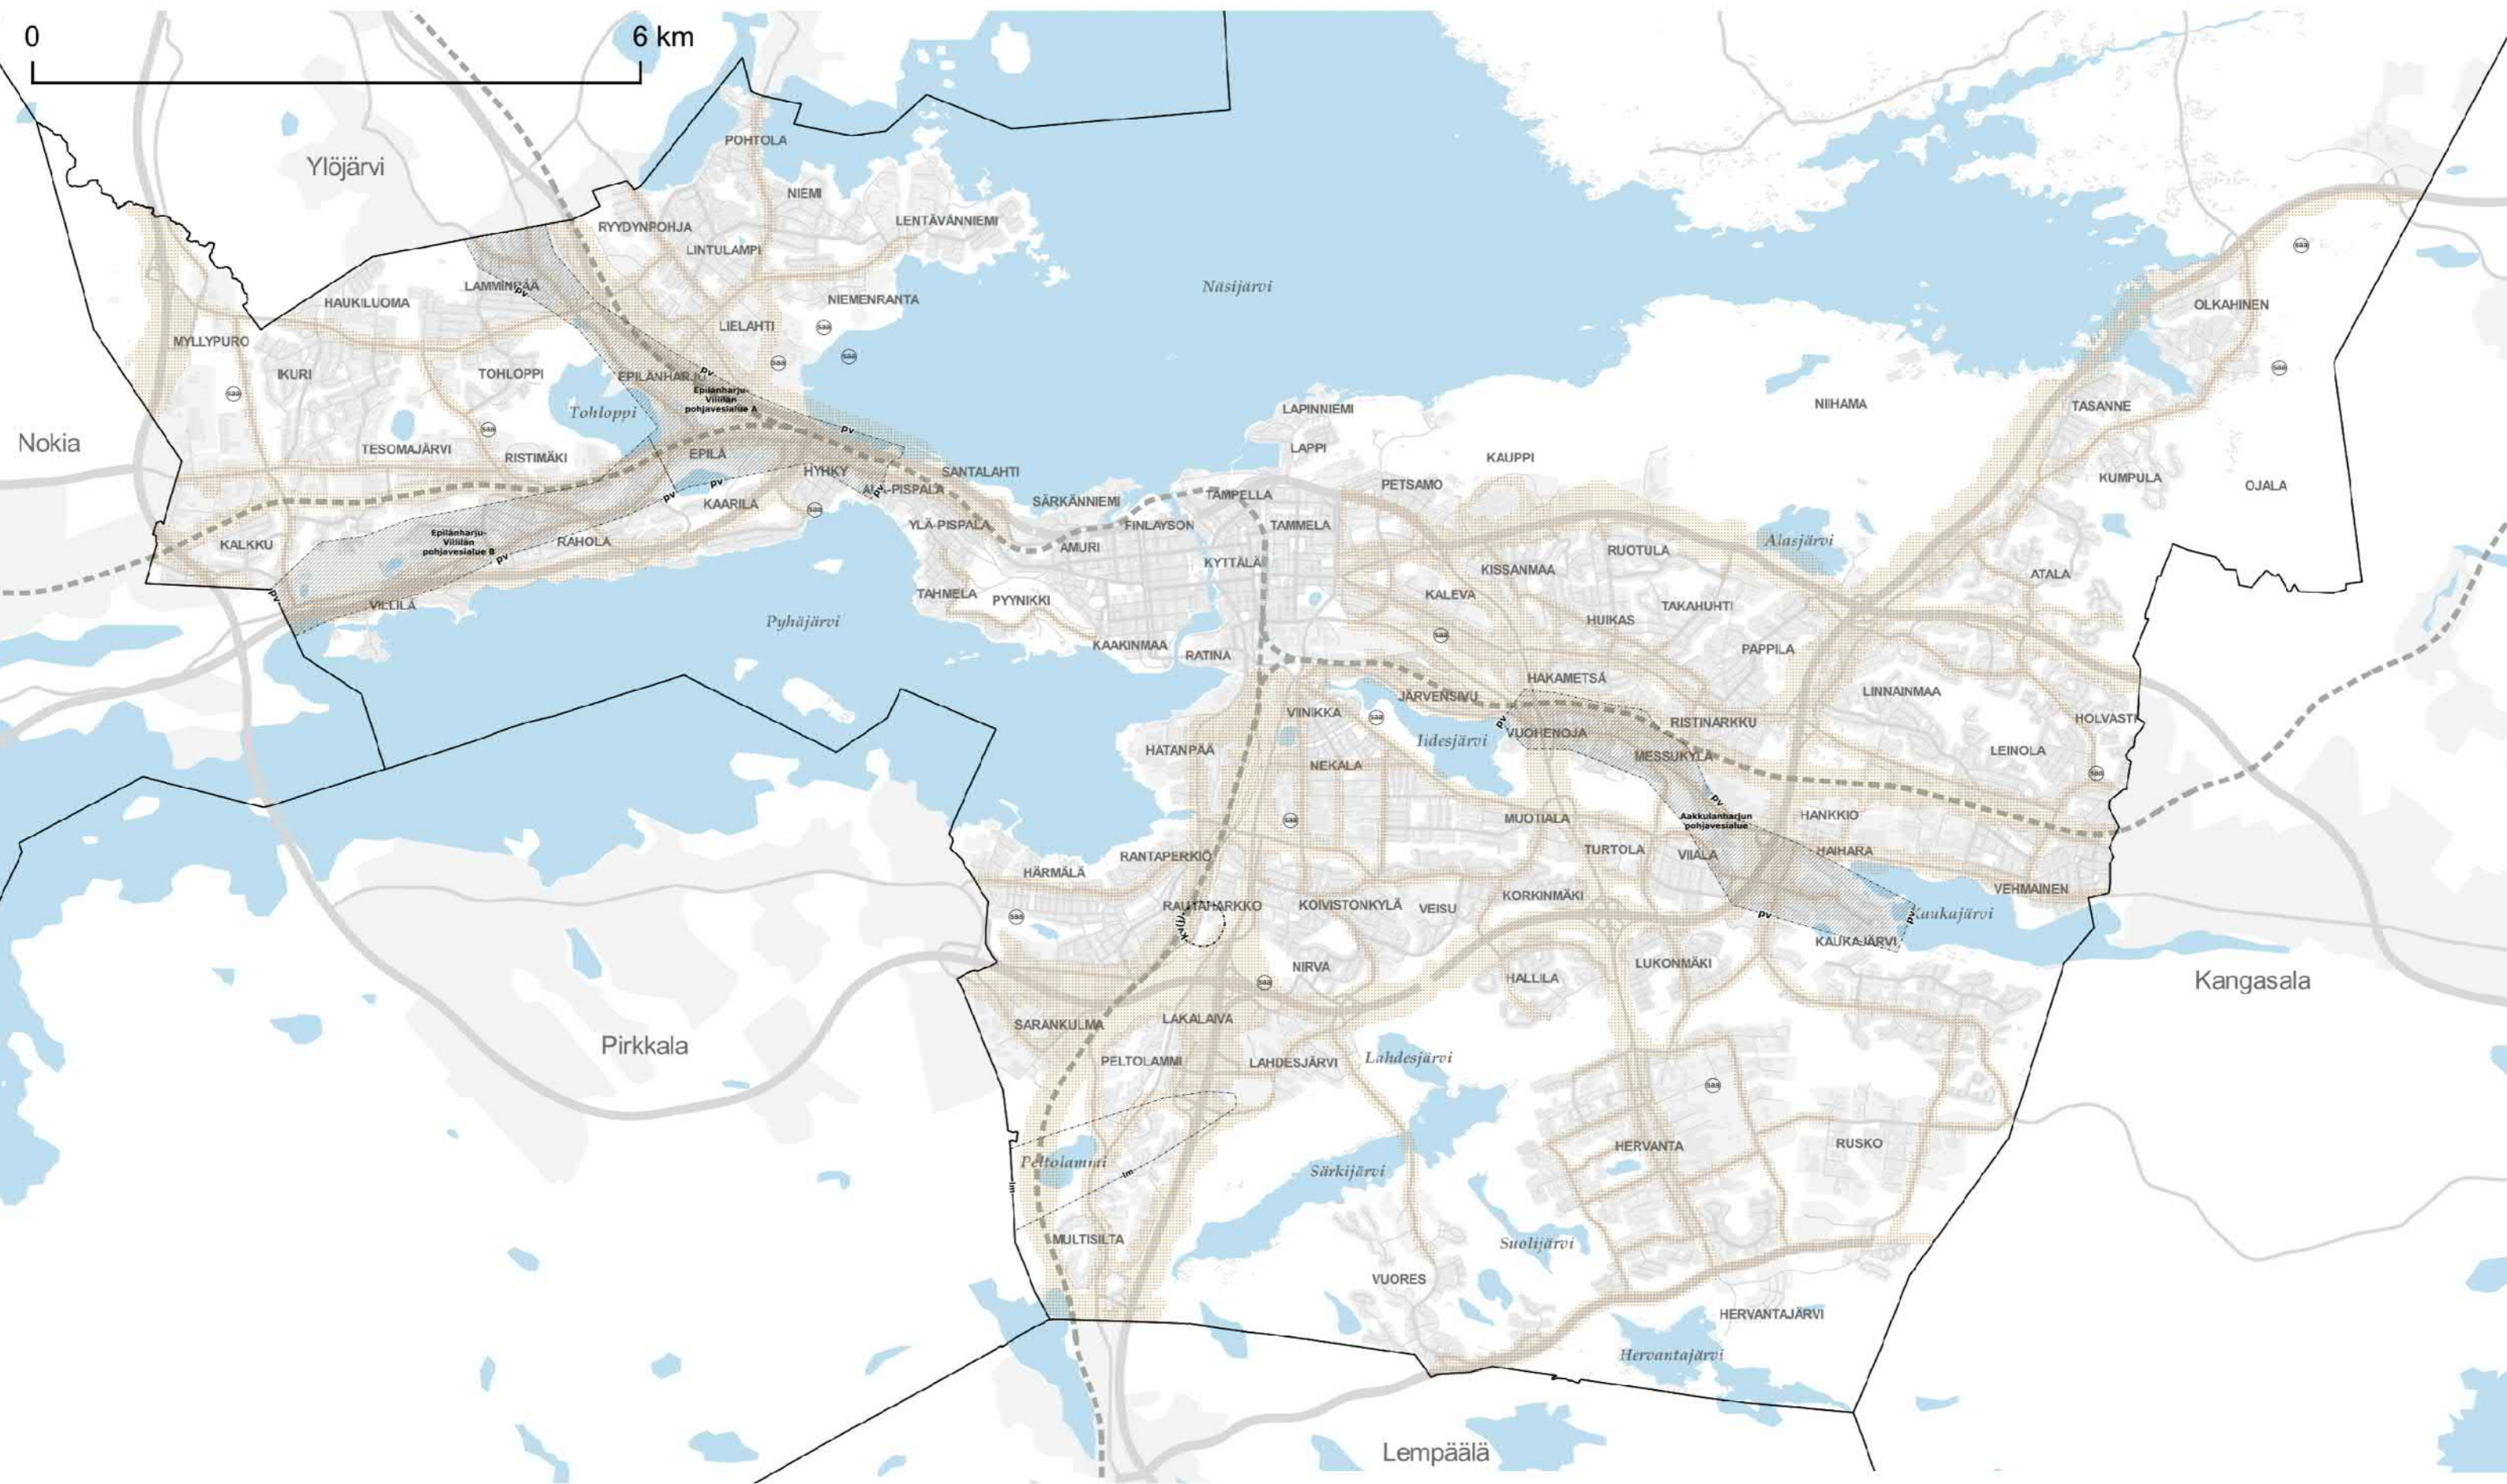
0
6 km

Ylöjärvi
POHTOLA
NIEMI
LENTÄVÄNNIEMI
RYYDYNPOHJA
LINTULAMPI
LAMMINPÄÄ
HAUKILUOMA
NIEMENRANTA
Näsijärvi
LIELAHTI
MYLLYPURO
IKURI
TOHLOPPI
EPILÄNHARJU
Epilänharju-Viilinän pohjavesialue A
Tohloppi
OLKAHINEN
NIIHAMA
TASANNE
LAPINNIEMI
Nokia
TESOMAJÄRVI
RISTIMÄKI
EPILÄ
HYHKY
SANTALAHTI
LAPPI
KAUPPI
KUMPULA
OJALA
ALA-PISPALA
SÄRKÄNNIEMI
TAMPELLA
PETSAMO
KAARILA
YLÄ-PISPALA
FINLAYSON
TAMMELA
Epilänharju-Viilinän pohjavesialue B
KALKKU
RAHOLA
AMURI
KYTTÄLÄ
RUOTULA
Alasjärvi
KISSANMAA
ATALA
KALEVA
VIILILÄ
TAHMELA
PYYNIKKI
TAKAHUHTI
HUIKAS
Pyhäjärvi
KAAKINMAA
RATINA
PAPPILA
HAKAMETSÄ
LINNAINMAA
JÄRVENSIVU
VIINIKKA
RISTINARKKU
HOLVASTI
VUOHENOJA
Iidesjärvi
HATANPÄÄ
MESSUKYLÄ
LEINOLA
NEKALA
Aakkulanharjun pohjavesialue
HANKKIO
MUOTIALA
TURTOLA
VIIALA
HAIHARA
RANTAPERKIÖ
HÄRMÄLÄ
KORKINMÄKI
VEHMAINEN
RAUTAHARKKO
KOIVISTONKYLÄ
VEISU
Kaukajärvi
KAUKAJÄRVI
NIRVA
HALLILA
LUKONMÄKI
Kangasala
SARANKULMA
LAKALAIVA
Pirkkala
PELTOLAMMI
LAHDESJÄRVI
Lahdesjärvi
HERVANTA
RUSKO
Peltolammi
Särkijärvi
Suolijärvi
MULTISILTA
VUORES
HERVANTAJÄRVI
Hervantajärvi
Lempäälä